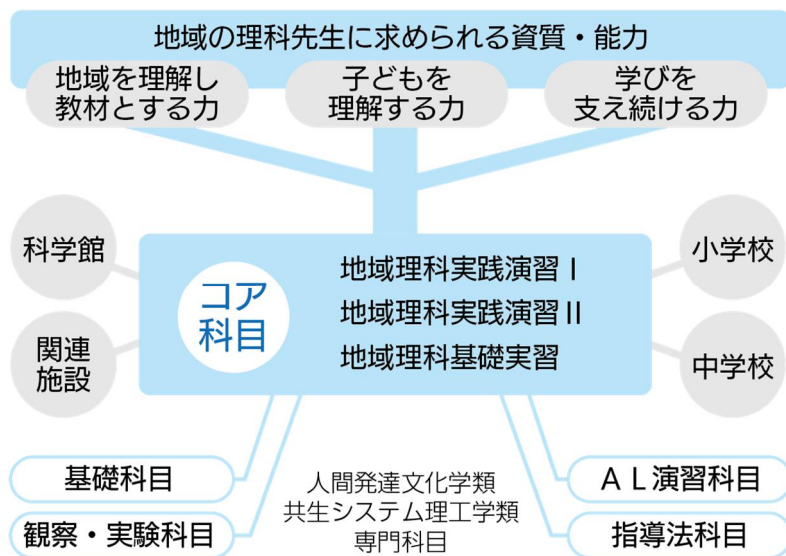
地域の理科先生に求められる資質・能力

地域を理解し教材とする力

子どもを理解する力

学びを支え続ける力

科学館

関連施設

コア科目

地域理科実践演習 I
地域理科実践演習 II
地域理科基礎実習

小学校

中学校

基礎科目

観察・実験科目

人間発達文化学類
共生システム理工学類
専門科目

A L 演習科目

指導法科目